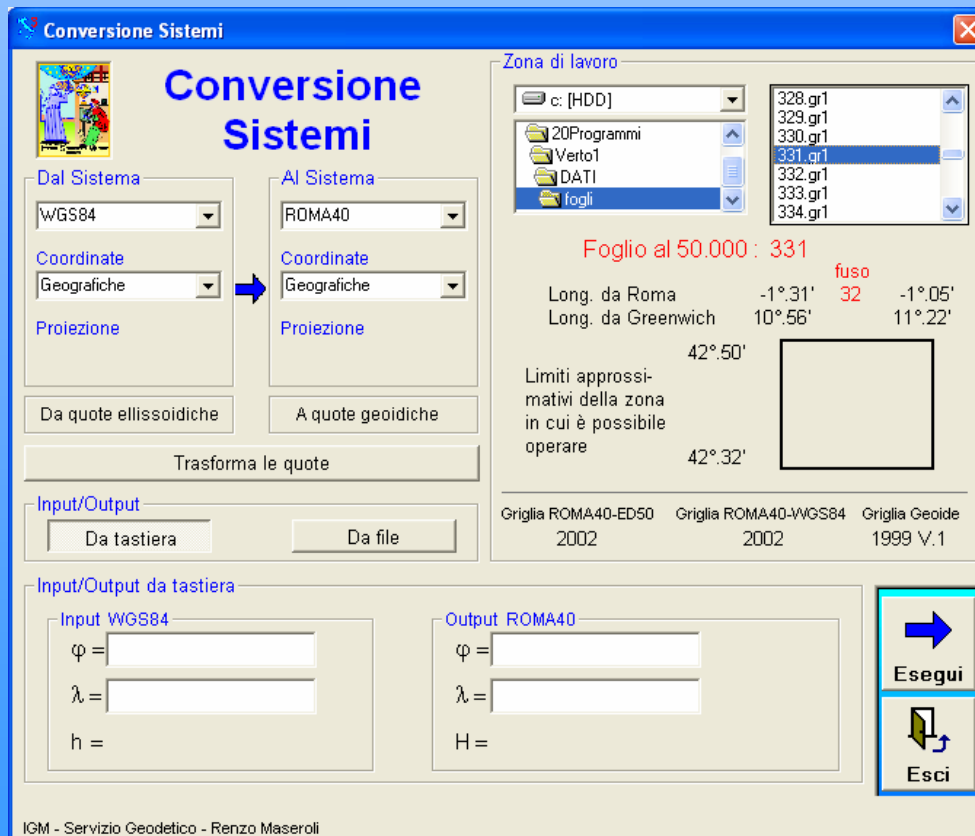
Conversione Sistemi

Conversione Sistemi

Dal Sistema
WGS84
Coordinate
Geografiche
Proiezione

Al Sistema
ROMA40
Coordinate
Geografiche
Proiezione

Da quote ellissoidiche

A quote geoidiche

Trasforma le quote

Input/Output
Da tastiera
Da file

Zona di lavoro
c: [HDD]
20Programmi
Verto1
DATI
fogli

328.gr1
329.gr1
330.gr1
331.gr1
332.gr1
333.gr1
334.gr1

Foglio al 50.000 : 331

fuso
Long. da Roma -1°.31' 32 -1°.05'
Long. da Greenwich 10°.56' 11°.22'

42°.50'
Limiti approssimativi della zona in cui è possibile operare
42°.32'

| Griglia ROMA40-ED50 | Griglia ROMA40-WGS84 | Griglia Geoide |
|---|---|---|
| 2002 | 2002 | 1999 V.1 |

Input/Output da tastiera
Input WGS84
$\varphi$ =
$\lambda$ =
h =

Output ROMA40
$\varphi$ =
$\lambda$ =
H =

Esegui

Esci

IGM - Servizio Geodetico - Renzo Maseroli